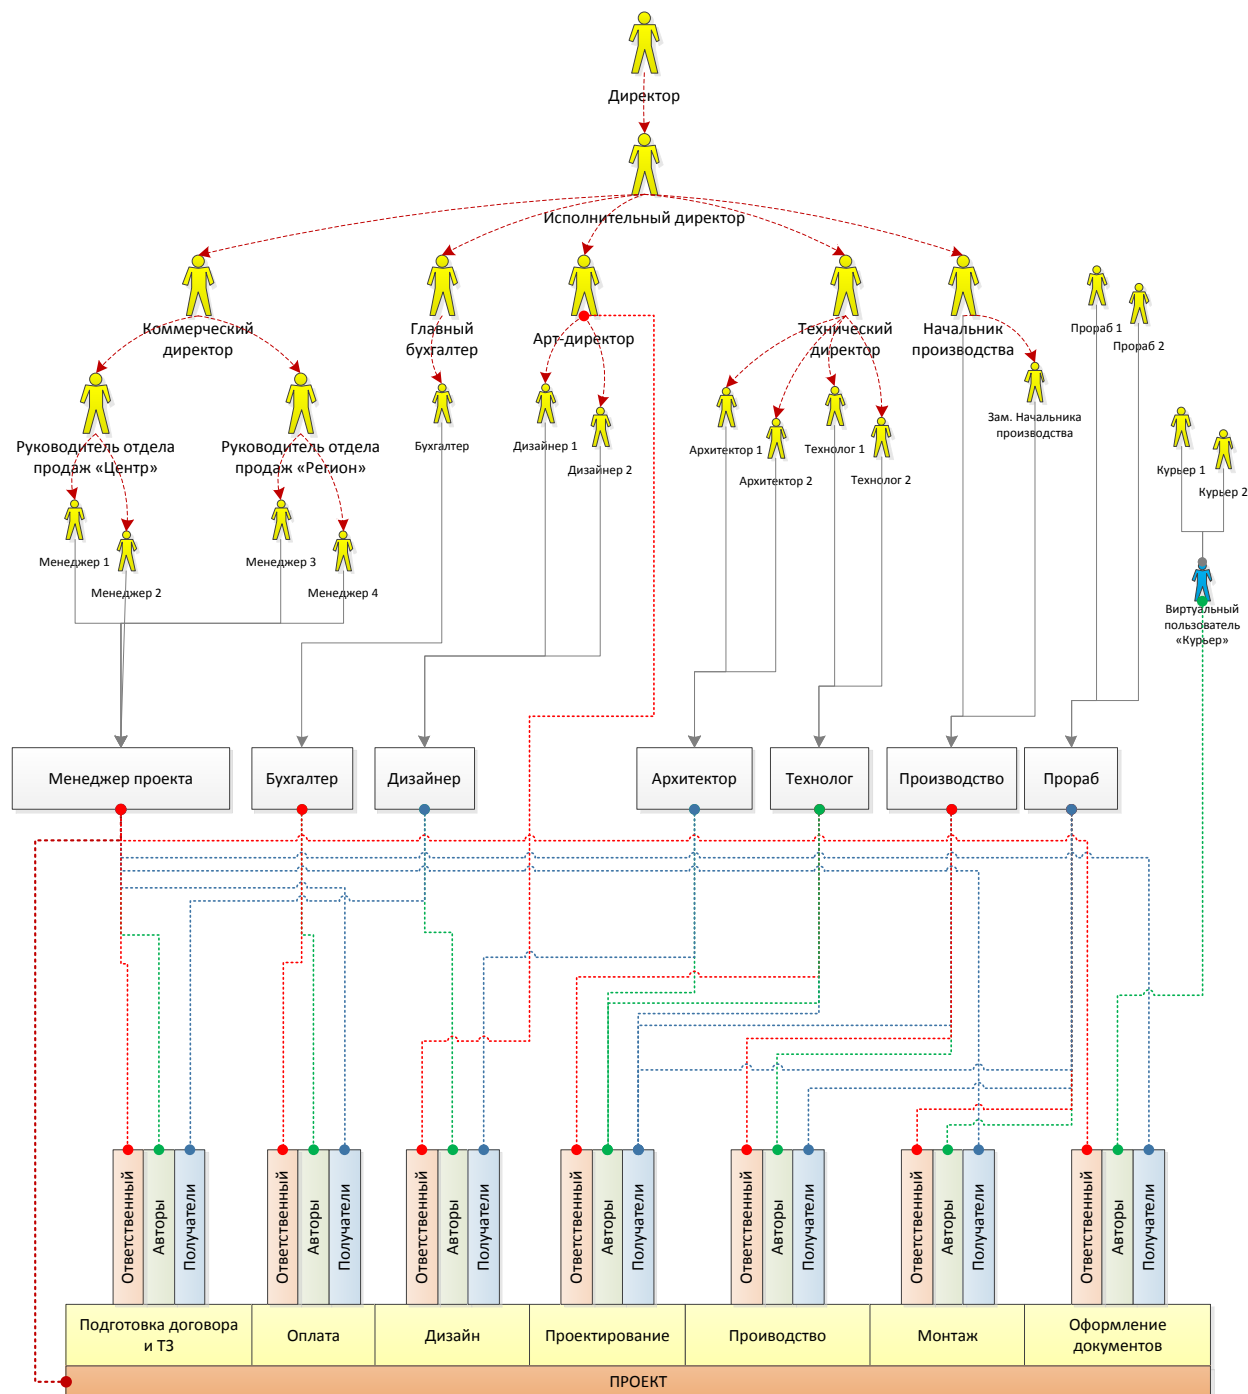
Директор

Исполнительный директор

Коммерческий директор

Главный бухгалтер

Арт-директор

Технический директор

Начальник производства

Прораб 1

Прораб 2

Руководитель отдела продаж «Центр»

Руководитель отдела продаж «Регион»

Бухгалтер

Дизайнер 1

Дизайнер 2

Архитектор 1

Архитектор 2

Технолог 1

Технолог 2

Зам. Начальника производства

Курьер 1

Курьер 2

Менеджер 1

Менеджер 2

Менеджер 3

Менеджер 4

Виртуальный пользователь «Курьер»

Менеджер проекта

Бухгалтер

Дизайнер

Архитектор

Технолог

Производство

Прораб

Ответственный

Авторы

Получатели

Ответственный

Авторы

Получатели

Ответственный

Авторы

Получатели

Ответственный

Авторы

Получатели

Ответственный

Авторы

Получатели

Ответственный

Авторы

Получатели

Ответственный

Авторы

Получатели

| Подготовка договора и ТЗ | Оплата | Дизайн | Проектирование | Проиводство | Монтаж | Оформление документов |
|---|---|---|---|---|---|---|

ПРОЕКТ